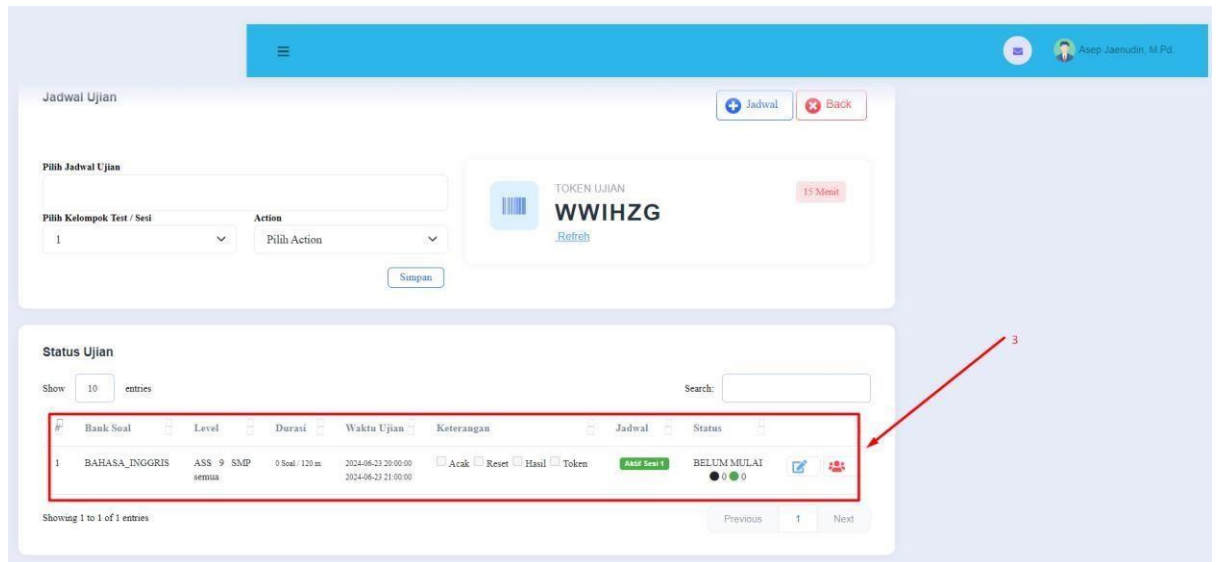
≡

Asep Jaenudin, M.Pd.

Jadwal Ujian

Jadwal Back

Pilih Jadwal Ujian

Pilih Kelompok Test / Sesi
1

Action
Pilih Action

Simpan

TOKEN UJIAN
WWIHZG
Refreh

15 Menit

3

Status Ujian

Show 10 entries

Search:

| # | Bank Soal | Level | Durasi | Waktu Ujian | Keterangan | Jadwal | Status | |
|---|---|---|---|---|---|---|---|---|
| 1 | BAHASA_INGGRIS | ASS 9 SMP semua | 0 Soal / 120 m | 2024-06-23 20:00:00 2024-06-23 21:00:00 | Acak Reset Hasil Token | Aktif Sesi 1 | BELUM MULAI 0 0 | |

Showing 1 to 1 of 1 entries

Previous 1 Next